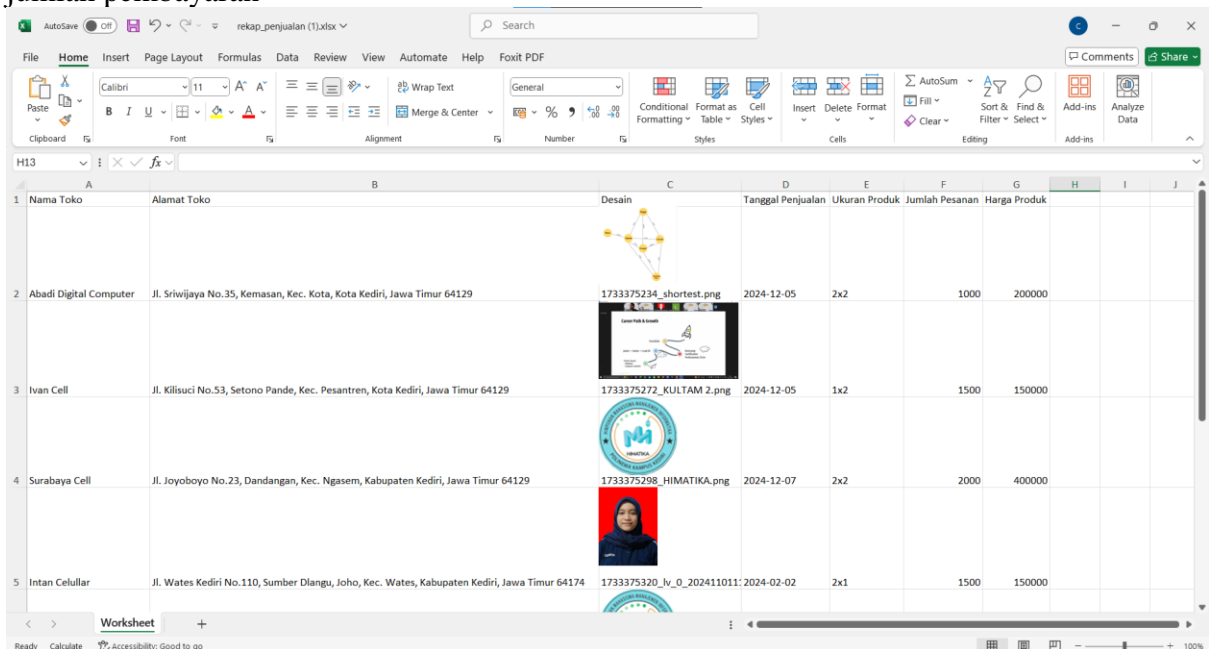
jumlah pembayaran

AutoSave Off rekap_penjualan (1).xlsx Search

File Home Insert Page Layout Formulas Data Review View Automate Help Foxit PDF Comments Share

Paste Clipboard Calibri 11 B I U Font Wrap Text Merge & Center Alignment General % 9 Number Conditional Formatting Format as Table Cell Styles Styles Insert Delete Format Cells AutoSum Fill Clear Sort & Filter Find & Select Editing Add-ins Add-ins Analyze Data

H13 fx

| | A | B | C | D | E | F | G | H | I | J |
|---|---|---|---|---|---|---|---|---|---|---|
| 1 | Nama Toko | Alamat Toko | Desain | Tanggal Penjualan | Ukuran Produk | Jumlah Pesanan | Harga Produk | | | |
| 2 | Abadi Digital Computer | Jl. Sriwijaya No.35, Kemasan, Kec. Kota, Kota Kediri, Jawa Timur 64129 | 1733375234_shortest.png | 2024-12-05 | 2x2 | 1000 | 200000 | | | |
| 3 | Ivan Cell | Jl. Kilisuci No.53, Setono Pande, Kec. Pesantren, Kota Kediri, Jawa Timur 64129 | 1733375272_KULTAM 2.png | 2024-12-05 | 1x2 | 1500 | 150000 | | | |
| 4 | Surabaya Cell | Jl. Joyoboyo No.23, Dandangan, Kec. Ngasem, Kabupaten Kediri, Jawa Timur 64129 | 1733375298_HIMATIKA.png | 2024-12-07 | 2x2 | 2000 | 400000 | | | |
| 5 | Intan Celullar | Jl. Wates Kediri No.110, Sumber Dlangu, Joho, Kec. Wates, Kabupaten Kediri, Jawa Timur 64174 | 1733375320_lv_0_20241101 | 2024-02-02 | 2x1 | 1500 | 150000 | | | |

Worksheet +

Ready Calculate Accessibility: Good to go 100%